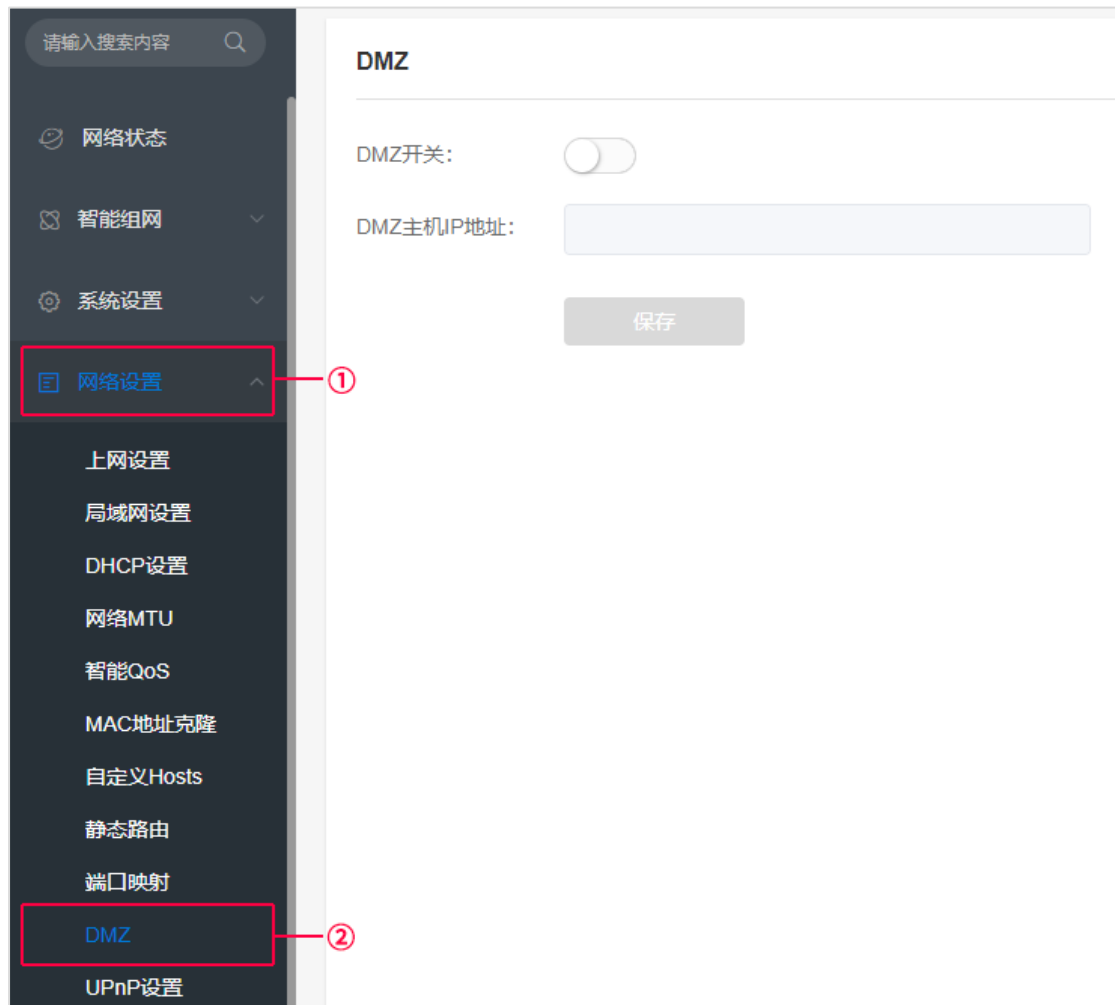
请输入搜索内容

网络状态

智能组网

系统设置

网络设置

上网设置

局域网设置

DHCP设置

网络MTU

智能QoS

MAC地址克隆

自定义Hosts

静态路由

端口映射

DMZ

UPnP设置

①

②

DMZ

DMZ开关:

DMZ主机IP地址:

保存